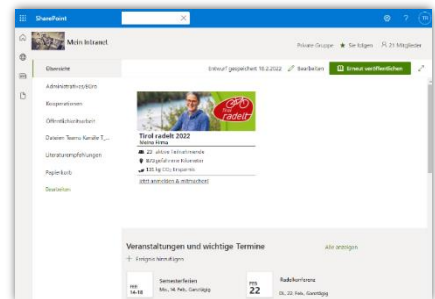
SharePoint

Mein Intranet

Private Gruppe ★ Sie folgen 21 Mitglieder

Übersicht
Administration/Büro
Kooperationen
Öffentlichkeitsarbeit
Dateien Teams Kanäle T...
Literaturempfehlungen
Papierkorb
Bearbeiten

Entwurf gespeichert 10.2.2022 Bearbeiten Erneut veröffentlichen

Tirol radelt 2022
Meine Firma
22 aktive Teilnehmende
0 abgefahrene Kilometer
110 kg $CO_2$ Ersparnis
Jetzt anmelden & mitmachen!

Veranstaltungen und wichtige Termine
Alle anzeigen
+ Ereignis hinzufügen

FEB 14-18 Semesterferien Mo., 14. Feb., Ganztägig

FEB 22 Radcorn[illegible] Di., 22. Feb., Ganztägig